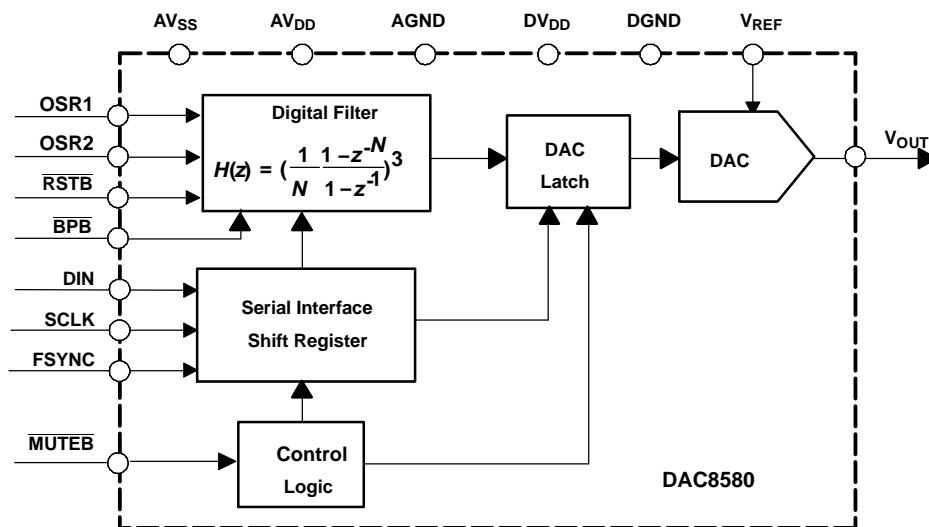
$AV_{SS}$ $AV_{DD}$ AGND $DV_{DD}$ DGND $V_{REF}$

OSR1

OSR2

$\overline{RSTB}$

$\overline{BPB}$

Digital Filter

$H(z) = (\frac{1}{N}\frac{1-z^{-N}}{1-z^{-1}})^3$

DAC Latch

DAC

$V_{OUT}$

DIN

SCLK

FSYNC

Serial Interface Shift Register

$\overline{MUTEB}$

Control Logic

DAC8580